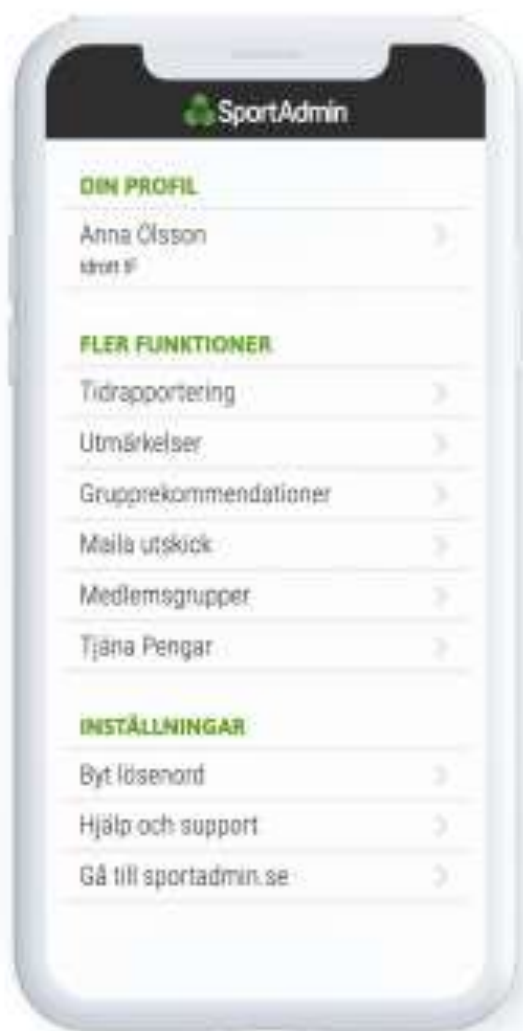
SportAdmin

DIN PROFIL

Anna Olsson
Idrott IF

FLER FUNKTIONER

Tidrapportering

Utmärkelser

Grupprekommendationer

Maila utskick

Medlemsgrupper

Tjäna Pengar

INSTÄLLNINGAR

Byt lösenord

Hjälp och support

Gå till sportadmin.se